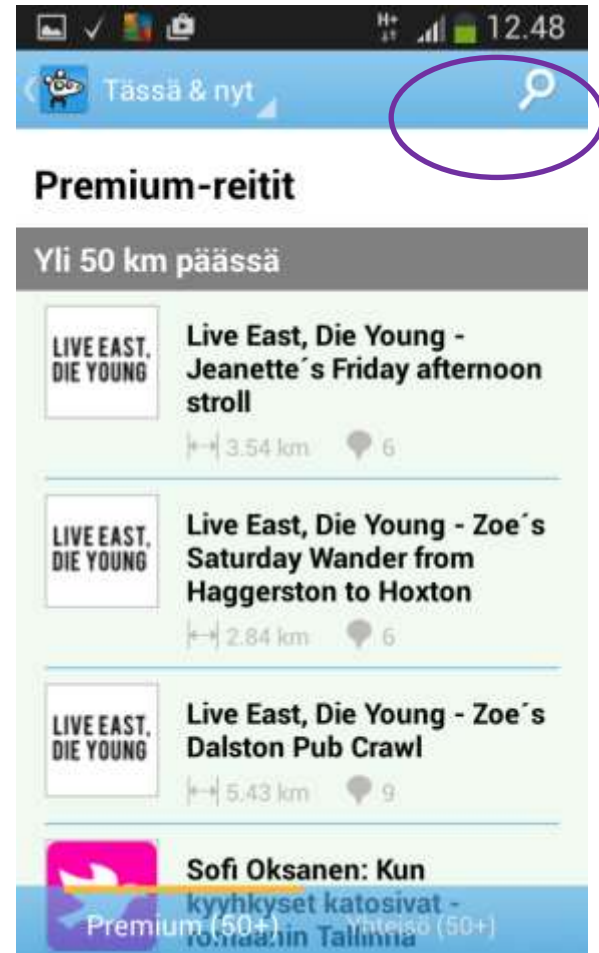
12.48

Tässä & nyt

Premium-reitit

Yli 50 km päässä

LIVE EAST, DIE YOUNG

Live East, Die Young - Jeanette´s Friday afternoon stroll

3.54 km 6

LIVE EAST, DIE YOUNG

Live East, Die Young - Zoe´s Saturday Wander from Haggerston to Hoxton

2.84 km 6

LIVE EAST, DIE YOUNG

Live East, Die Young - Zoe´s Dalston Pub Crawl

5.43 km 9

Sofi Oksanen: Kun kyyhkyset katosivat - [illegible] Tallinna

Premium (50+) Yhteisö (50+)